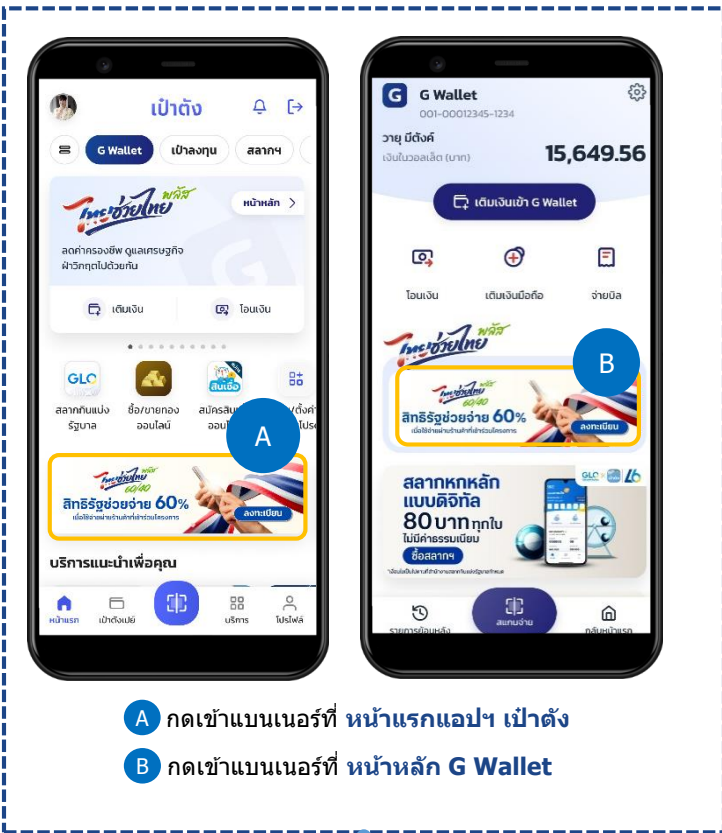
เป๋าตัง

G Wallet
เป๋าลงทุน
สลากฯ

ไทยช่วยไทย พลัส
หน้าหลัก
ลดค่าครองชีพ ดูแลเศรษฐกิจ ฝ่าวิกฤตไปด้วยกัน
เติมเงิน
โอนเงิน

GLO
สลากกินแบ่งรัฐบาล
ซื้อ/ขายทอง ออนไลน์
สินเชื่อ
สมัครสินเชื่อ ออนไลน์
ตั้งค่า โปรด

A

ไทยช่วยไทย พลัส 60/40
สิทธิรัฐช่วยจ่าย 60%
เมื่อใช้จ่ายผ่านร้านค้าที่เข้าร่วมโครงการ
ลงทะเบียน

บริการแนะนำเพื่อคุณ

หน้าแรก
เป๋าตังเปย์
บริการ
โปรไฟล์

G Wallet
001-00012345-1234
วายุ มีตังค์
เงินในวอลเล็ต (บาท)
15,649.56
เติมเงินเข้า G Wallet

โอนเงิน
เติมเงินมือถือ
จ่ายบิล

ไทยช่วยไทย พลัส

B

ไทยช่วยไทย พลัส 60/40
สิทธิรัฐช่วยจ่าย 60%
เมื่อใช้จ่ายผ่านร้านค้าที่เข้าร่วมโครงการ
ลงทะเบียน

GLO
สลากหกหลัก แบบดิจิทัล
80 บาท ทุกใบ
ไม่มีค่าธรรมเนียม
ซื้อสลากฯ

รายการย้อนหลัง
สแกนจ่าย
กลับหน้าแรก

A กดเข้าแบนเนอร์ที่ หน้าแรกแอปฯ เป๋าตัง
B กดเข้าแบนเนอร์ที่ หน้าหลัก G Wallet